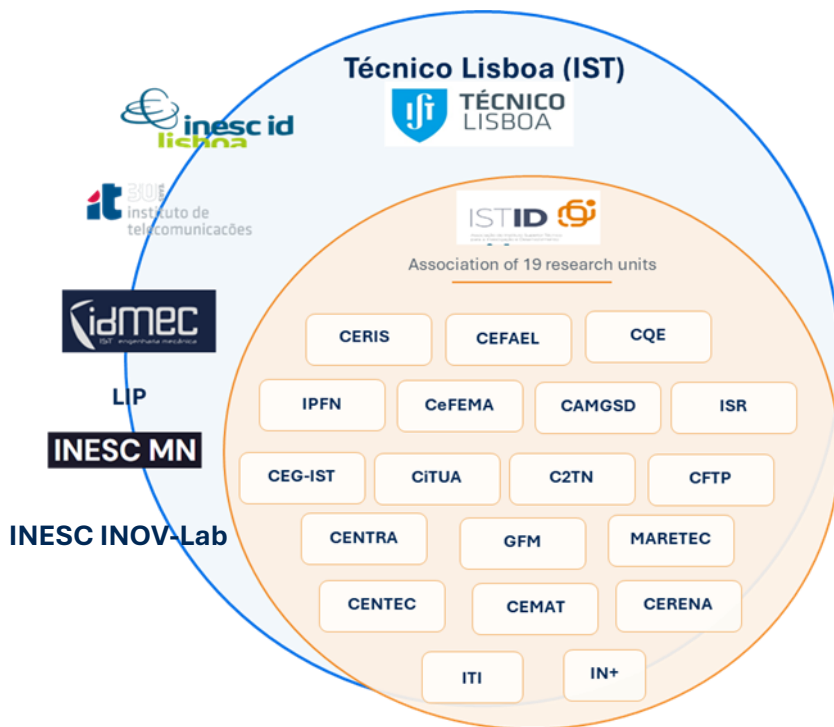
Técnico Lisboa (IST)

TÉCNICO LISBOA

inesc id lisboa

it instituto de telecomunicações

idMEC IST engenharia mecânica

LIP

INESC MN

INESC INOV-Lab

ISTID

Association of 19 research units

CERIS
CEFAEL
CQE
IPFN
CeFEMA
CAMGSD
ISR
CEG-IST
CiTUA
C2TN
CFTP
CENTRA
GFM
MARETEC
CENTEC
CEMAT
CERENA
ITI
IN+